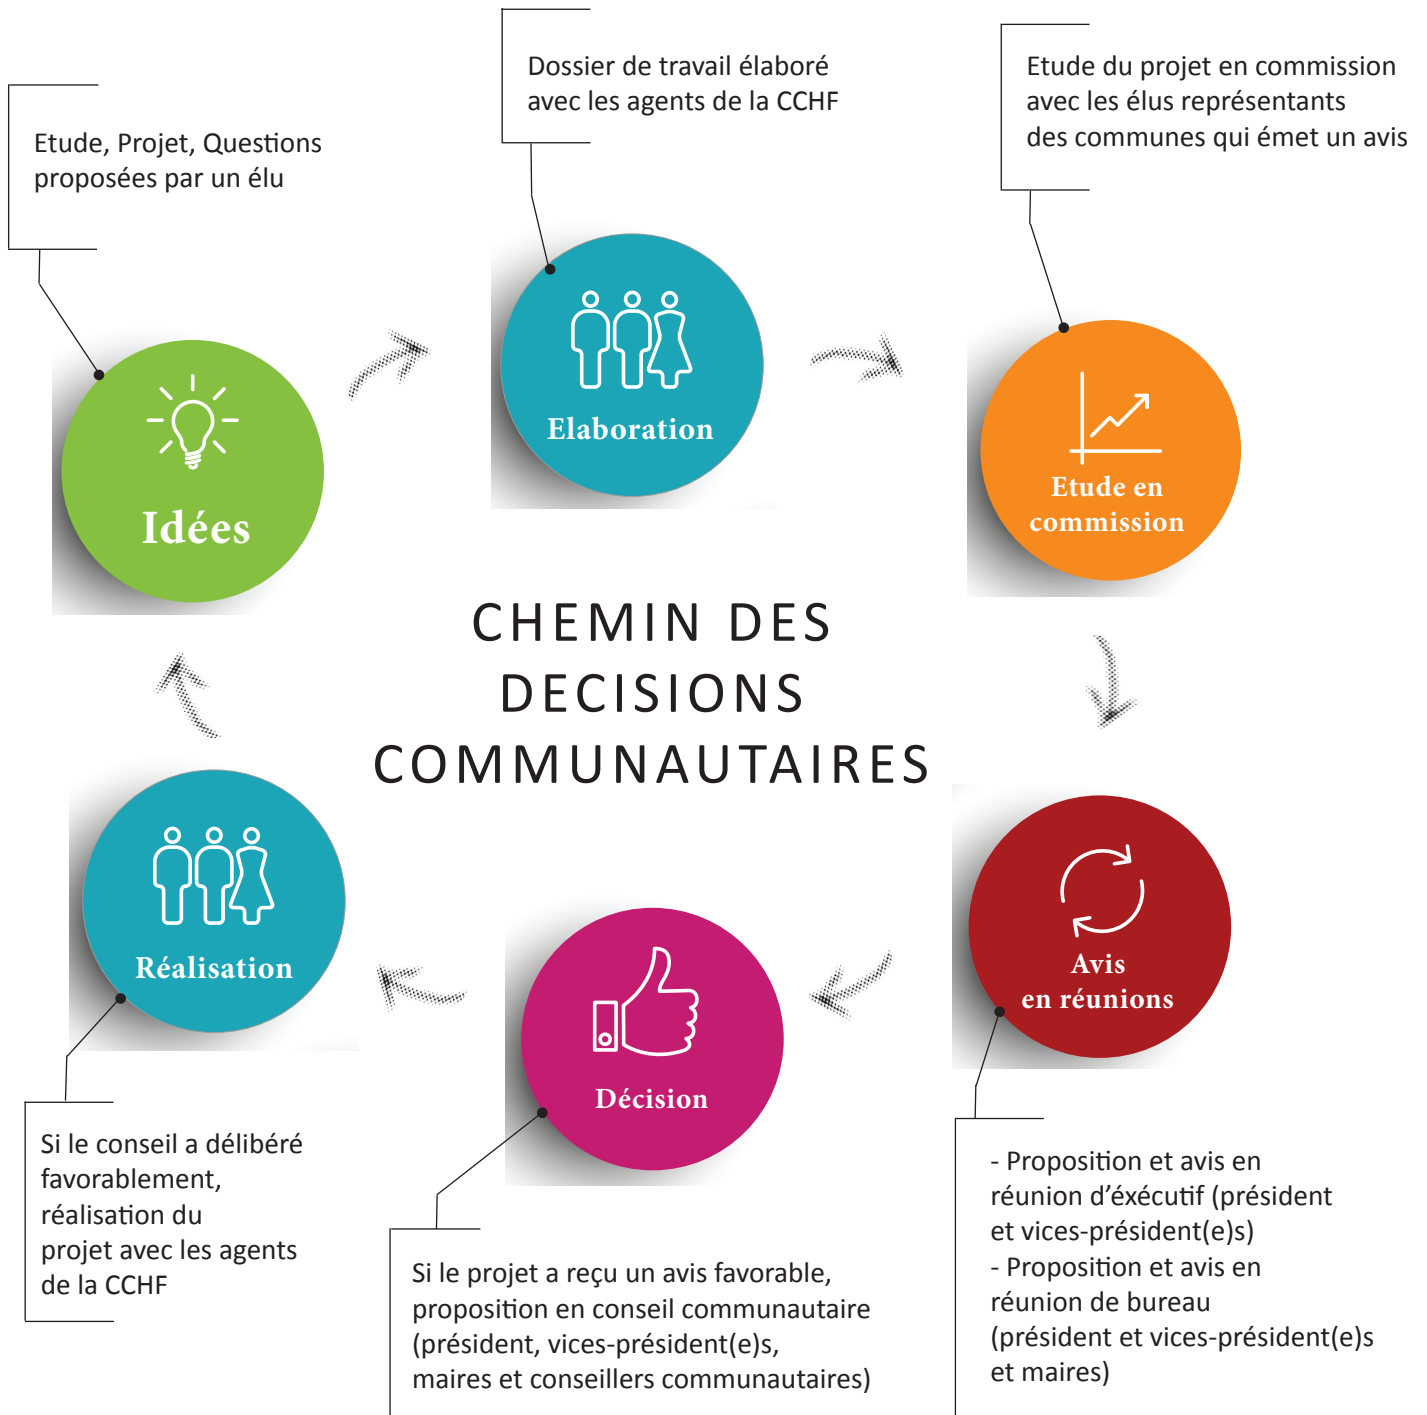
Etude, Projet, Questions proposées par un élu

Idées

Dossier de travail élaboré avec les agents de la CCHF

Elaboration

Etude du projet en commission avec les élus représentants des communes qui émet un avis

Etude en commission

CHEMIN DES DECISIONS COMMUNAUTAIRES

Avis en réunions

- Proposition et avis en réunion d'éxécutif (président et vices-président(e)s)
- Proposition et avis en réunion de bureau (président et vices-président(e)s et maires)

Décision

Si le projet a reçu un avis favorable, proposition en conseil communautaire (président, vices-président(e)s, maires et conseillers communautaires)

Réalisation

Si le conseil a délibéré favorablement, réalisation du projet avec les agents de la CCHF